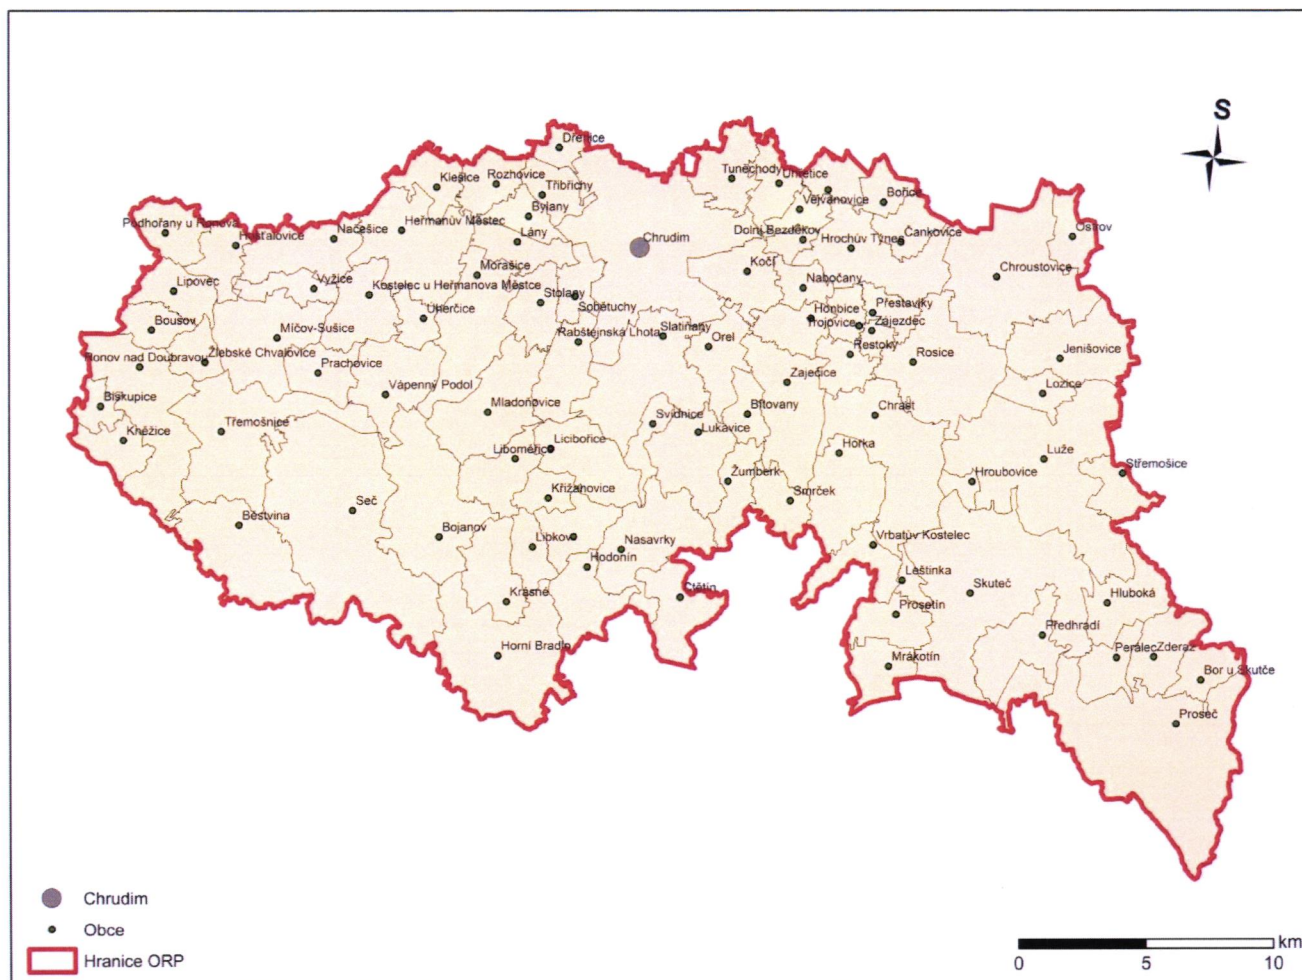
S

Dřenice
Kněžice
Rozhovice
Třibřichy
Bylany
Podhořany u Ronova
Hošťalovice
Načešice
Heřmanův Městec
Lány
Chrudim
Tuněchody
Úhřetice
Vejvanovice
Bořice
Dolní Bezděkov
Hrochův Týnec
Čankovice
Ostrov
Kočí
Chroustovice
Lipovec
Vyžice
Kostelec u Heřmanova Městce
Morašice
Stolany
Sobětuchy
Nabočany
Úherčice
Bousov
Míčov-Sušice
Rabštejnská Lhota
Slatiňany
Orel
Honbice
Přestavlky
Trojovice
Zaječice
Bonov nad Doubravou
Žlebské Chvalovice
Prachovice
Restoky
Rosice
Jenišovice
Vápenný Podol
Zaječice
Biskupice
Mladoňovice
Bítovany
Chrast
Lozice
Třemošnice
Svídnice
Lukavice
Kněžice
Licibořice
Libomeřice
Horka
Luže
Střemošice
Hroubovice
Žumberk
Smrček
Křižanovice
Seč
Běstvina
Bojanov
Nasavrky
Vrbatův Kostelec
Libkov
Hodonín
Leštinka
Skuteč
Ctětín
Krásné
Hluboká
Prosetín
Předhradí
Horní Bradlo
Perálec
Zderaz
Mrákotín
Bor u Skutče
Proseč

Chrudim
Obce
Hranice ORP

km
0 5 10